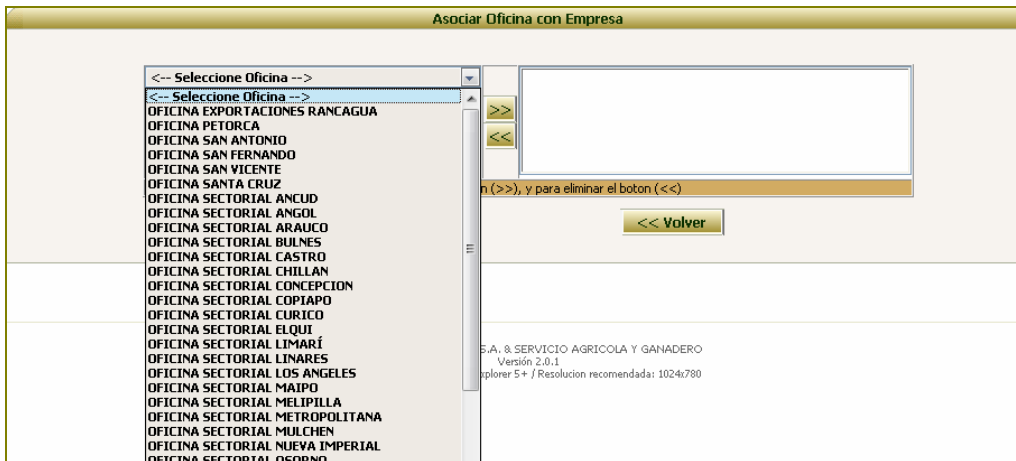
Asociar Oficina con Empresa

<-- Seleccione Oficina -->

<-- Seleccione Oficina -->
OFICINA EXPORTACIONES RANCAGUA
OFICINA PETORCA
OFICINA SAN ANTONIO
OFICINA SAN FERNANDO
OFICINA SAN VICENTE
OFICINA SANTA CRUZ
OFICINA SECTORIAL ANCUD
OFICINA SECTORIAL ANGOL
OFICINA SECTORIAL ARAUCO
OFICINA SECTORIAL BULNES
OFICINA SECTORIAL CASTRO
OFICINA SECTORIAL CHILLAN
OFICINA SECTORIAL CONCEPCION
OFICINA SECTORIAL COPIAPO
OFICINA SECTORIAL CURICO
OFICINA SECTORIAL ELQUI
OFICINA SECTORIAL LIMARÍ
OFICINA SECTORIAL LINARES
OFICINA SECTORIAL LOS ANGELES
OFICINA SECTORIAL MAIPO
OFICINA SECTORIAL MELIPILLA
OFICINA SECTORIAL METROPOLITANA
OFICINA SECTORIAL MULCHEN
OFICINA SECTORIAL NUEVA IMPERIAL
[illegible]

>>
<<

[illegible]n (>>), y para eliminar el boton (<<)

<< Volver

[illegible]S.A. & SERVICIO AGRICOLA Y GANADERO
Versión 2.0.1
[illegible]xplorer 5+ / Resolucion recomendada: 1024x780